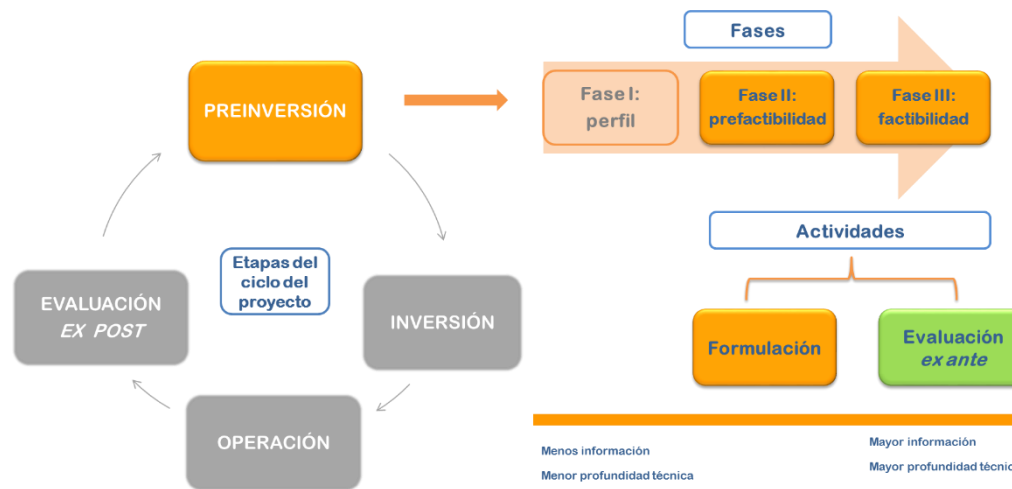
PREINVERSIÓN

Etapas del ciclo del proyecto

EVALUACIÓN
*EX POST*

INVERSIÓN

OPERACIÓN

Fases

Fase I: perfil

Fase II: prefactibilidad

Fase III: factibilidad

Actividades

Formulación

Evaluación
*ex ante*

Menos información
Menor profundidad técnica

Mayor información
Mayor profundidad técnic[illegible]